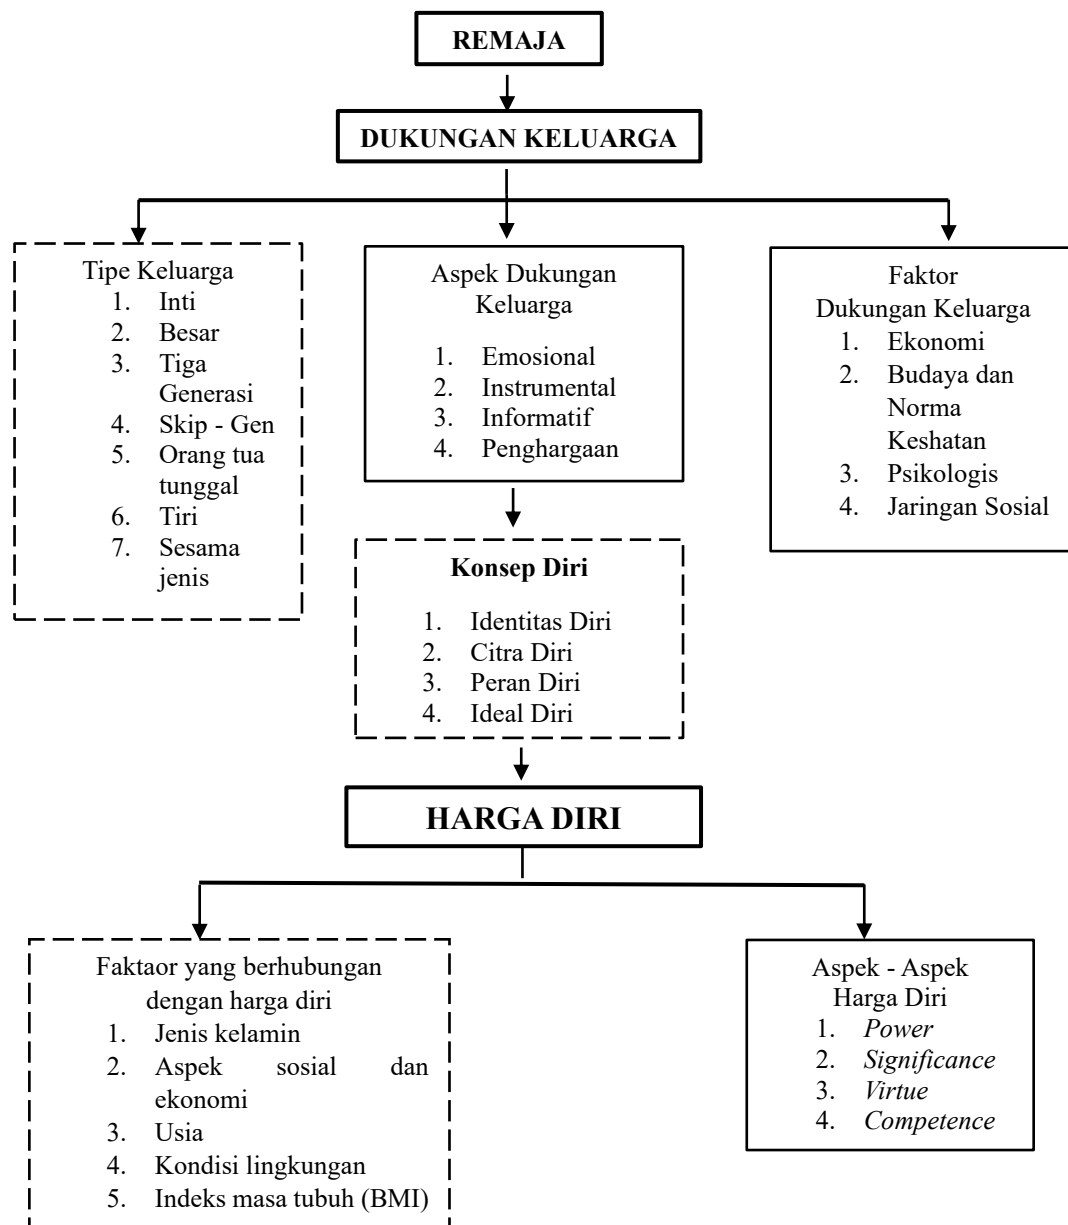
REMAJA

DUKUNGAN KELUARGA

Tipe Keluarga
1. Inti
2. Besar
3. Tiga Generasi
4. Skip - Gen
5. Orang tua tunggal
6. Tiri
7. Sesama jenis

Aspek Dukungan Keluarga
1. Emosional
2. Instrumental
3. Informatif
4. Penghargaan

Faktor Dukungan Keluarga
1. Ekonomi
2. Budaya dan Norma Keshatan
3. Psikologis
4. Jaringan Sosial

Konsep Diri
1. Identitas Diri
2. Citra Diri
3. Peran Diri
4. Ideal Diri

HARGA DIRI

Faktaor yang berhubungan dengan harga diri
1. Jenis kelamin
2. Aspek sosial dan ekonomi
3. Usia
4. Kondisi lingkungan
5. Indeks masa tubuh (BMI)

Aspek - Aspek Harga Diri
1. *Power*
2. *Significance*
3. *Virtue*
4. *Competence*